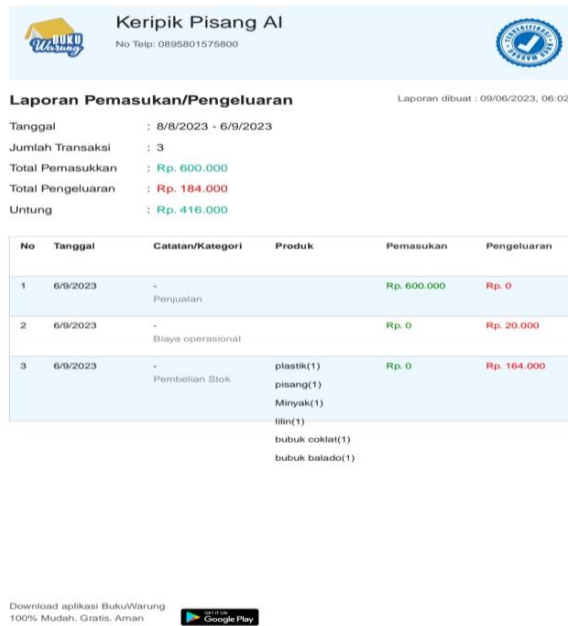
BUKU Warung

Keripik Pisang AI
No Telp: 0895801575800

Laporan Pemasukan/Pengeluaran

Laporan dibuat : 09/06/2023, 06:02

Tanggal : 8/8/2023 - 6/9/2023
Jumlah Transaksi : 3
Total Pemasukkan : Rp. 600.000
Total Pengeluaran : Rp. 184.000
Untung : Rp. 416.000

| No | Tanggal | Catatan/Kategori | Produk | Pemasukan | Pengeluaran |
|---|---|---|---|---|---|
| 1 | 6/9/2023 | - Penjualan | | Rp. 600.000 | Rp. 0 |
| 2 | 6/9/2023 | - Biaya operasional | | Rp. 0 | Rp. 20.000 |
| 3 | 6/9/2023 | - Pembelian Stok | plastik(1) pisang(1) Minyak(1) lilin(1) bubuk coklat(1) bubuk balado(1) | Rp. 0 | Rp. 164.000 |

Download aplikasi BukuWarung
100% Mudah. Gratis. Aman

GET IT ON Google Play